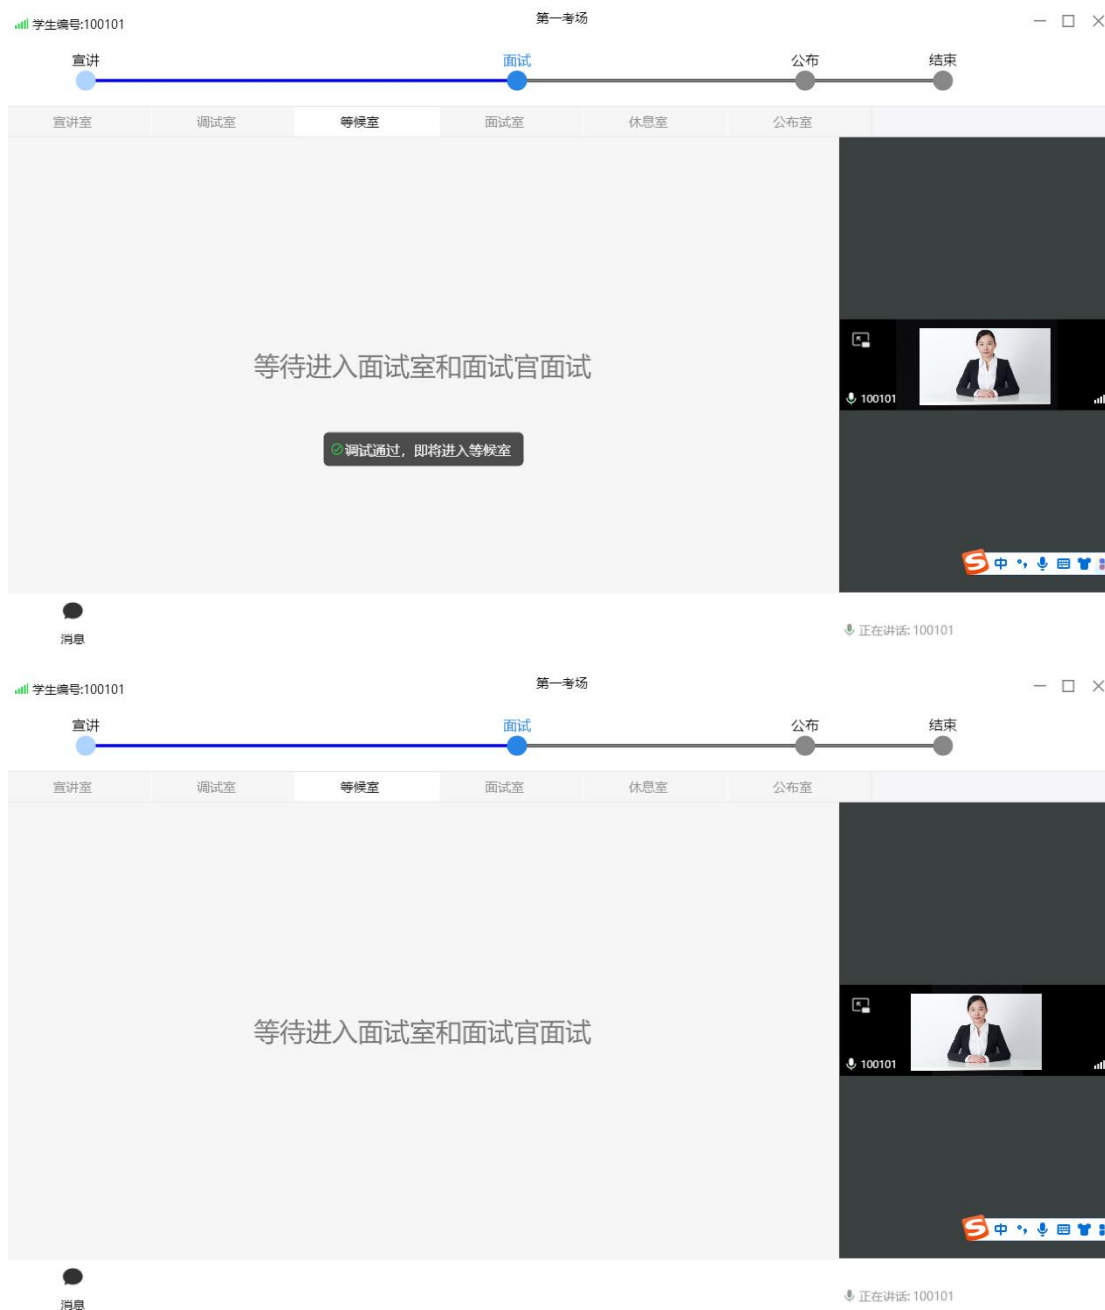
学生编号:100101
第一考场

宣讲 面试 公布 结束

宣讲室 调试室 等候室 面试室 休息室 公布室

等待进入面试室和面试官面试

调试通过，即将进入等候室

100101

中 °,

消息

正在讲话: 100101

学生编号:100101
第一考场

宣讲 面试 公布 结束

宣讲室 调试室 等候室 面试室 休息室 公布室

等待进入面试室和面试官面试

100101

中 °,

消息

正在讲话: 100101